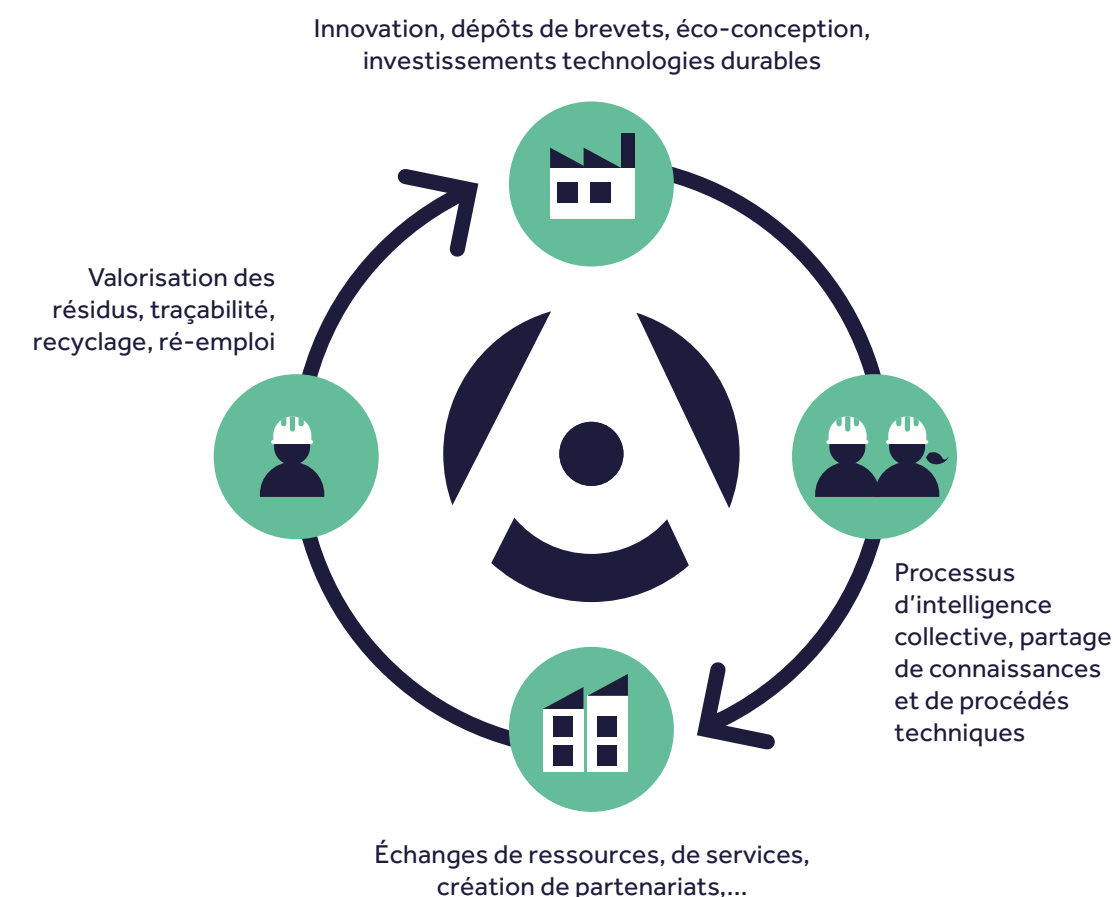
Innovation, dépôts de brevets, éco-conception, investissements technologies durables

Processus d’intelligence collective, partage de connaissances et de procédés techniques

Échanges de ressources, de services, création de partenariats,...

Valorisation des résidus, traçabilité, recyclage, ré-emploi